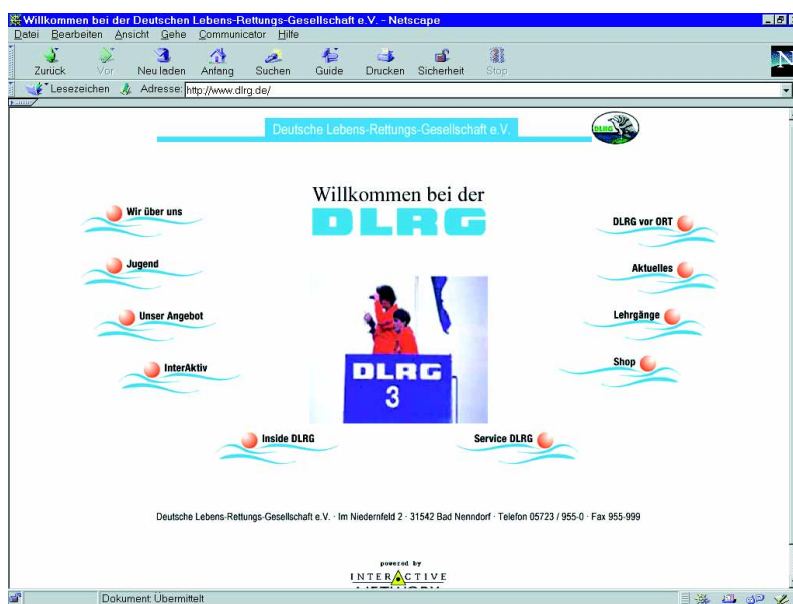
Willkommen bei der Deutschen Lebens-Rettungs-Gesellschaft e.V. - Netscape

Datei Bearbeiten Ansicht Gehe Communicator Hilfe

Zurück Vor Neu laden Anfang Suchen Guide Drucken Sicherheit Stop

Lesezeichen Adresse: http://www.dlrg.de/

Deutsche Lebens-Rettungs-Gesellschaft e.V.

DLRG

Willkommen bei der

DLRG

Wir über uns

Jugend

Unser Angebot

InterAktiv

Inside DLRG

DLRG vor ORT

Aktuelles

Lehrgänge

Shop

Service DLRG

DLRG
3

Deutsche Lebens-Rettungs-Gesellschaft e.V. · Im Niedernfeld 2 · 31542 Bad Nenndorf · Telefon 05723 / 955-0 · Fax 955-999

powered by
INTERACTIVE
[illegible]

Dokument: Übermittelt